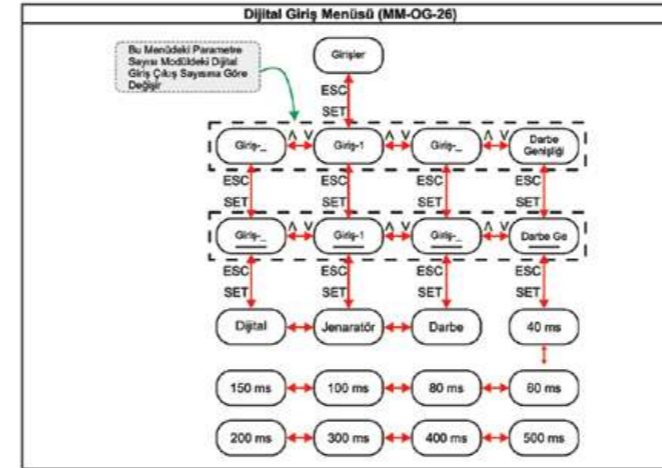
Dijital Giriş Menüsü (MM-OG-26)

Bu Menüdeki Parametre Sayısı Modüldeki Dijital Giriş Çıkış Sayısına Göre Değişir

Girişler

ESC
SET

Giriş-_
Λ V
Giriş-1
Λ V
Giriş-_
Λ V
Darbe Genişliği

ESC
SET
ESC
SET
ESC
SET
ESC
SET

Giriş-_
Λ V
Giriş-1
Λ V
Giriş-_
Λ V
Darbe Ge

ESC
SET
ESC
SET
ESC
SET
ESC
SET

Dijital
Jenaratör
Darbe
40 ms

150 ms
100 ms
80 ms
60 ms

200 ms
300 ms
400 ms
500 ms